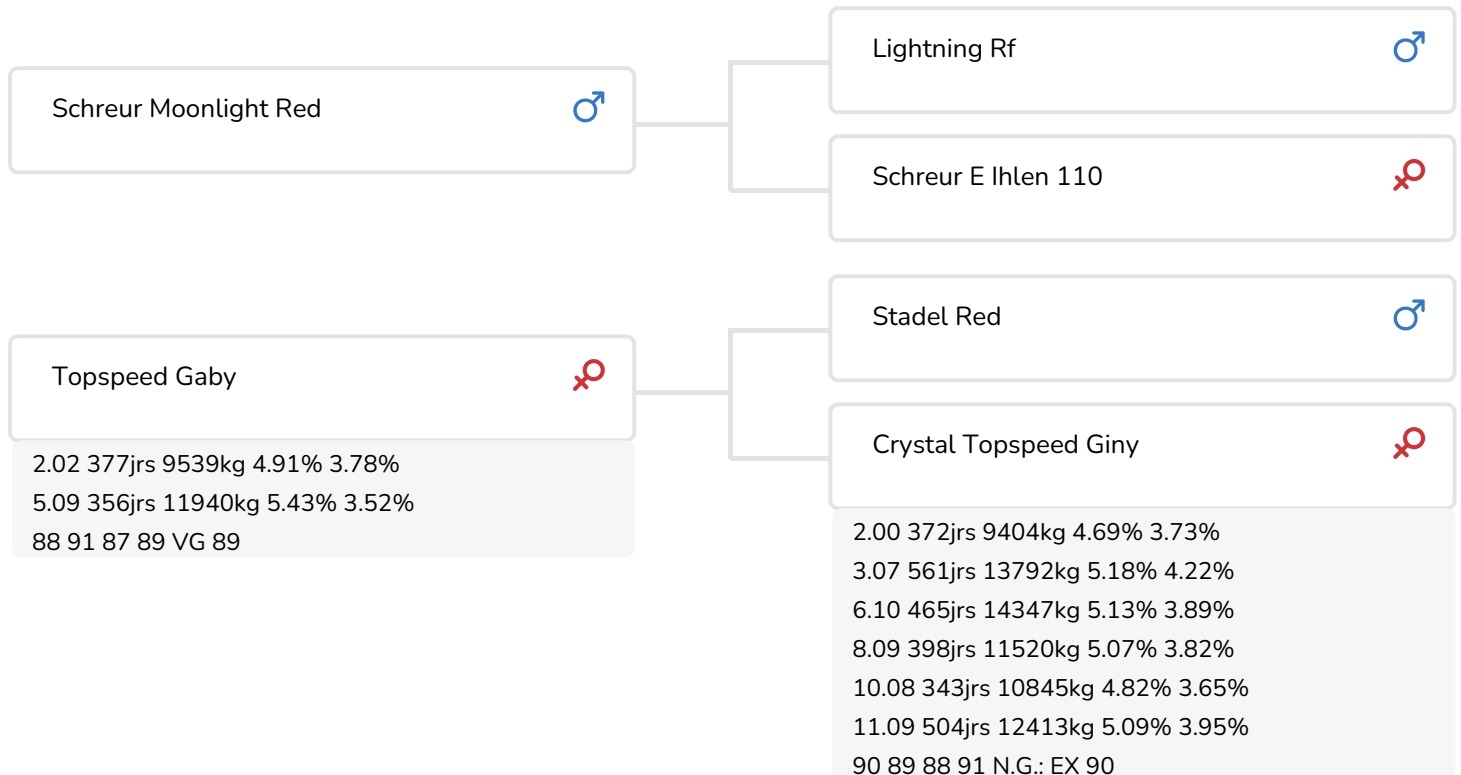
Schreur Moonlight Red ♂

Lightning Rf ♂

Schreur E Ihlen 110 ♀

Topspeed Gaby ♀

2.02 377jrs 9539kg 4.91% 3.78%
5.09 356jrs 11940kg 5.43% 3.52%
88 91 87 89 VG 89

Stadel Red ♂

Crystal Topspeed Giny ♀

2.00 372jrs 9404kg 4.69% 3.73%
3.07 561jrs 13792kg 5.18% 4.22%
6.10 465jrs 14347kg 5.13% 3.89%
8.09 398jrs 11520kg 5.07% 3.82%
10.08 343jrs 10845kg 4.82% 3.65%
11.09 504jrs 12413kg 5.09% 3.95%
90 89 88 91 N.G.: EX 90